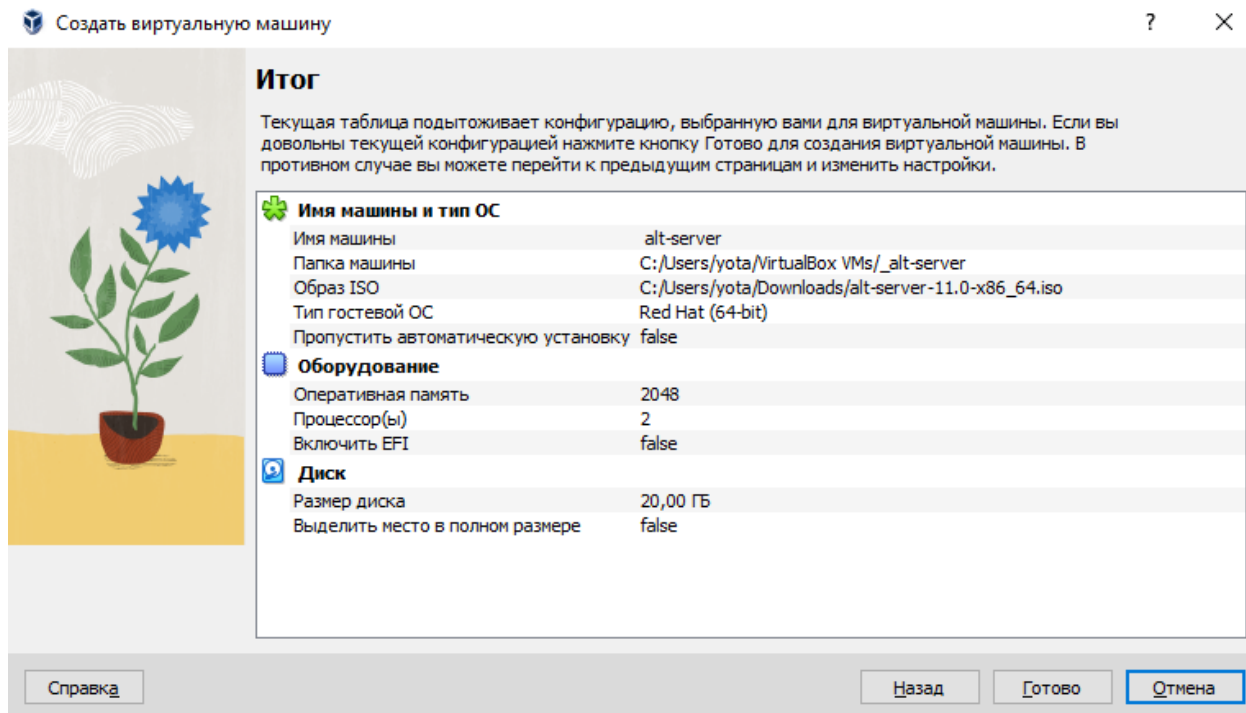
Создать виртуальную машину

?

Итог

Текущая таблица подытоживает конфигурацию, выбранную вами для виртуальной машины. Если вы довольны текущей конфигурацией нажмите кнопку Готово для создания виртуальной машины. В противном случае вы можете перейти к предыдущим страницам и изменить настройки.

Имя машины и тип ОС

| | |
|---|---|
| Имя машины | alt-server |
| Папка машины | C:/Users/yota/VirtualBox VMs/_alt-server |
| Образ ISO | C:/Users/yota/Downloads/alt-server-11.0-x86_64.iso |
| Тип гостевой ОС | Red Hat (64-bit) |
| Пропустить автоматическую установку | false |

Оборудование

| | |
|---|---|
| Оперативная память | 2048 |
| Процессор(ы) | 2 |
| Включить EFI | false |

Диск

| | |
|---|---|
| Размер диска | 20,00 ГБ |
| Выделить место в полном размере | false |

Справка

Назад

Готово

Отмена